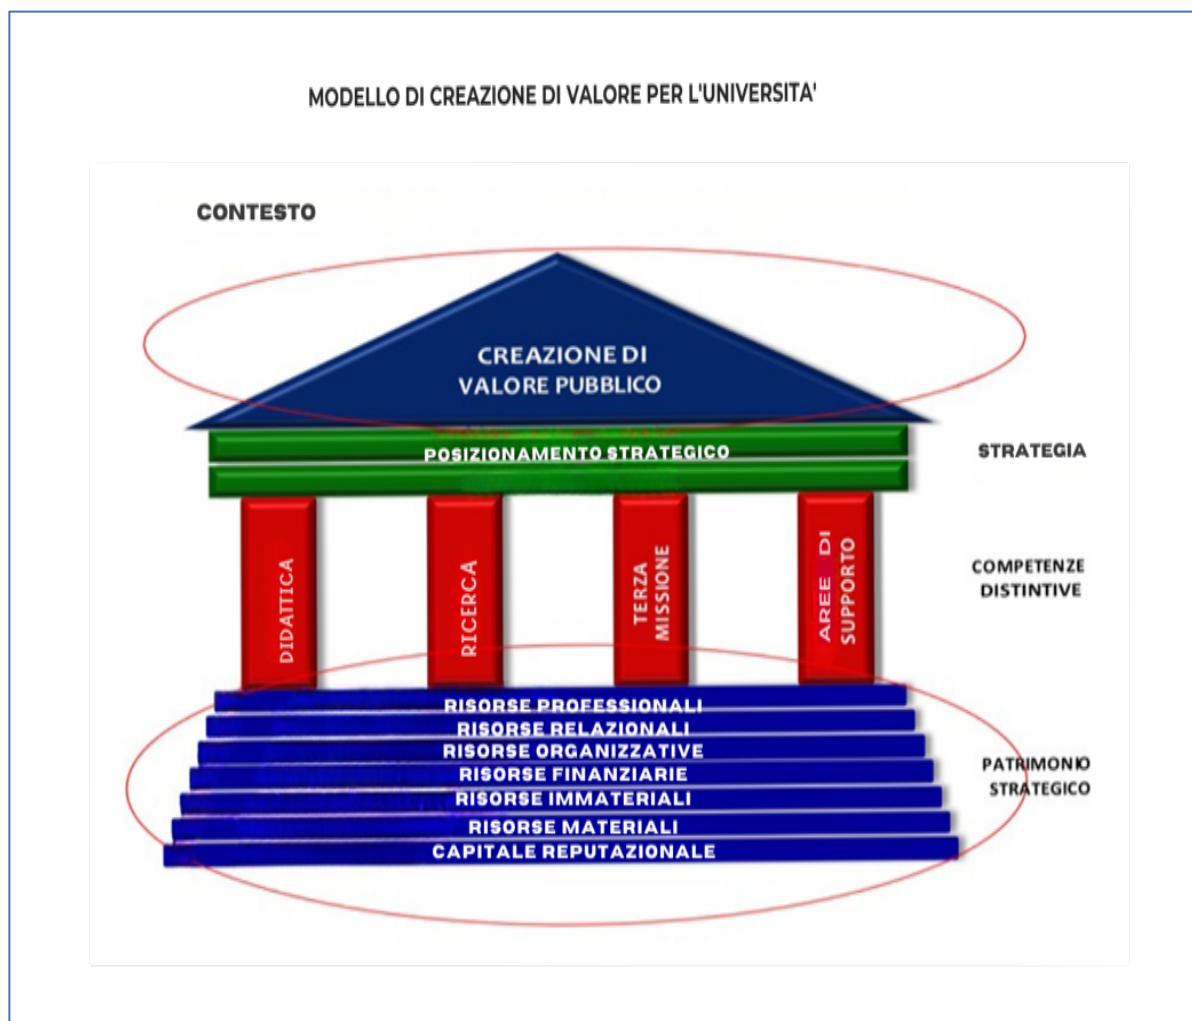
MODELLO DI CREAZIONE DI VALORE PER L'UNIVERSITA'

CONTESTO

CREAZIONE DI VALORE PUBBLICO

POSIZIONAMENTO STRATEGICO

STRATEGIA

DIDATTICA

RICERCA

TERZA MISSIONE

AREE DI SUPPORTO

COMPETENZE DISTINTIVE

RISORSE PROFESSIONALI
RISORSE RELAZIONALI
RISORSE ORGANIZZATIVE
RISORSE FINANZIARIE
RISORSE IMMATERIALI
RISORSE MATERIALI
CAPITALE REPUTAZIONALE

PATRIMONIO STRATEGICO